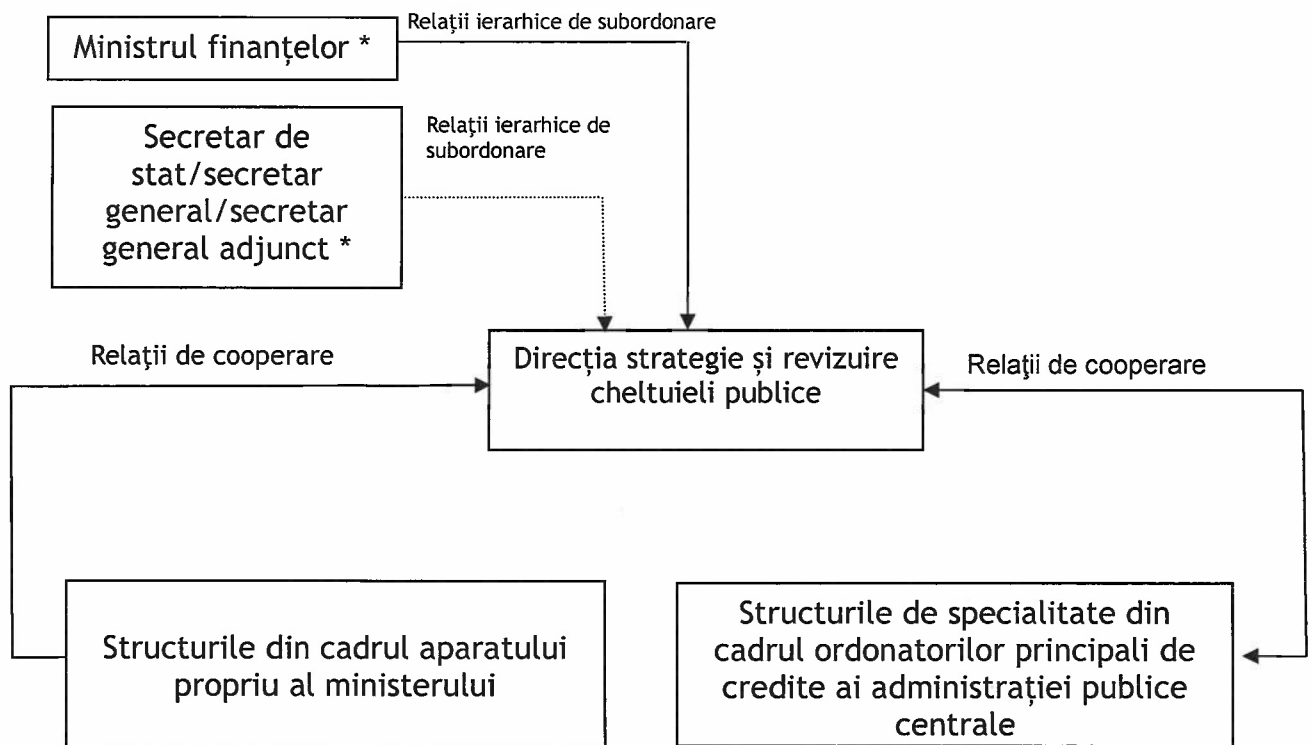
Ministrul finanțelor *

Relaţii ierarhice de subordonare

Secretar de stat/secretar general/secretar general adjunct *

Relaţii ierarhice de subordonare

Relaţii de cooperare

Direcția strategie și revizuire cheltuieli publice

Relaţii de cooperare

Structurile din cadrul aparatului propriu al ministerului

Structurile de specialitate din cadrul ordonatorilor principali de credite ai administrației publice centrale